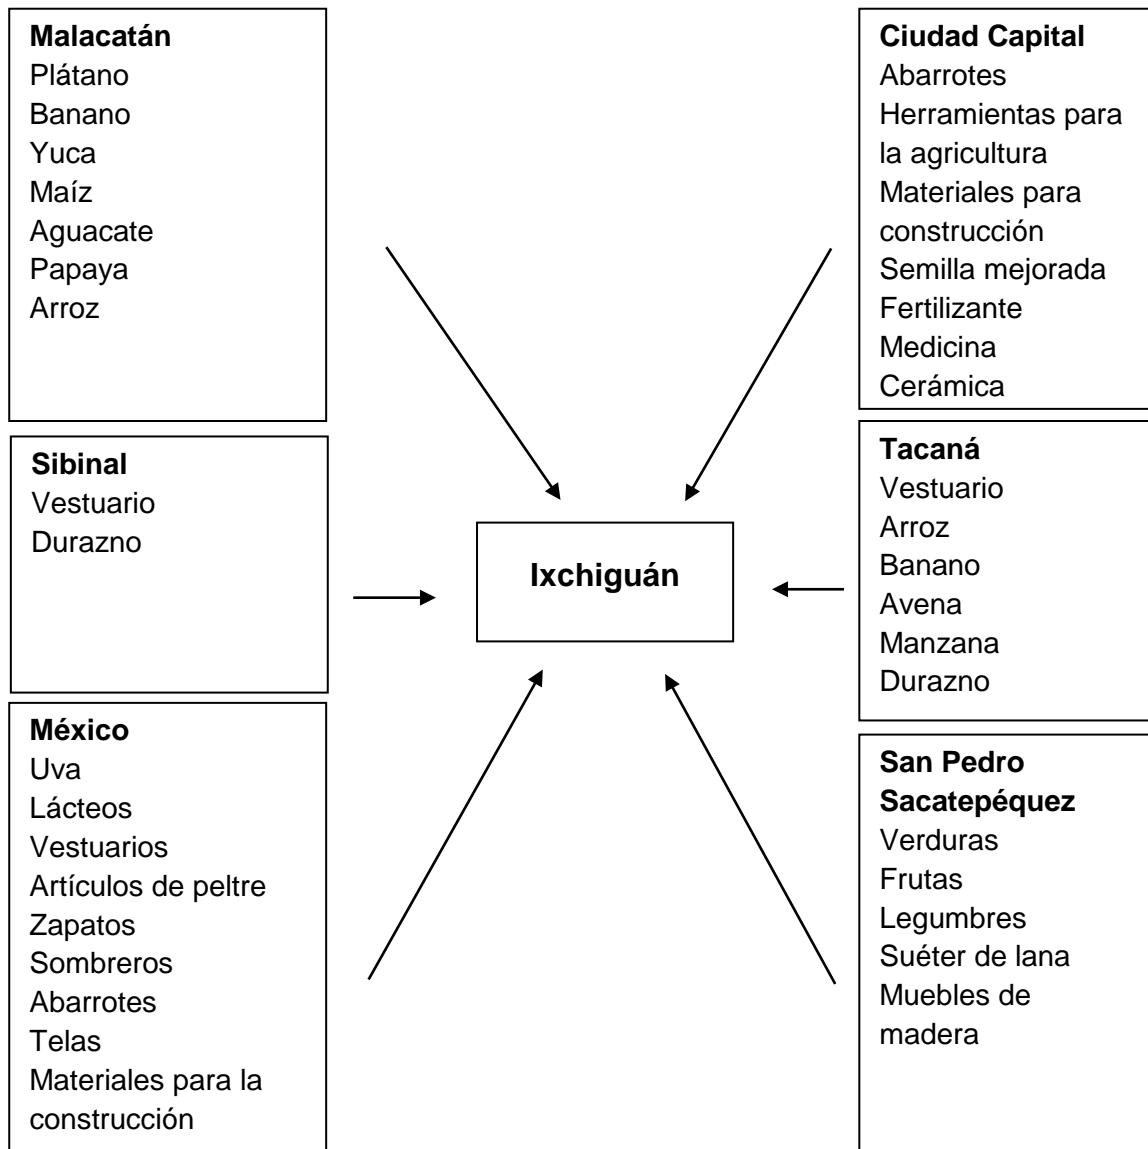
**Malacatán**
Plátano
Banano
Yuca
Maíz
Aguacate
Papaya
Arroz

**Ciudad Capital**
Abarrotes
Herramientas para la agricultura
Materiales para construcción
Semilla mejorada
Fertilizante
Medicina
Cerámica

**Sibinal**
Vestuario
Durazno

**Ixchiguán**

**Tacaná**
Vestuario
Arroz
Banano
Avena
Manzana
Durazno

**México**
Uva
Lácteos
Vestuarios
Artículos de peltre
Zapatos
Sombreros
Abarrotes
Telas
Materiales para la construcción

**San Pedro Sacatepéquez**
Verduras
Frutas
Legumbres
Suéter de lana
Muebles de madera